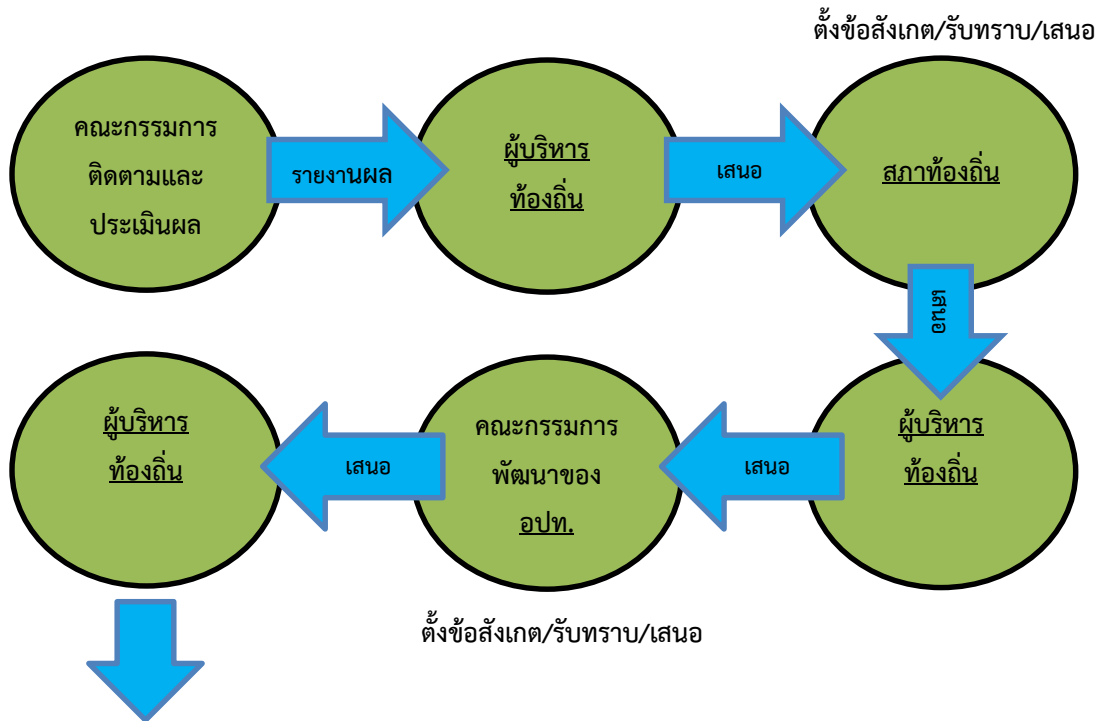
ตั้งข้อสังเกต/รับทราบ/เสนอ

คณะกรรมการติดตามและประเมินผล

รายงานผล

ผู้บริหารท้องถิ่น

เสนอ

สภาท้องถิ่น

เสนอ

ผู้บริหารท้องถิ่น

เสนอ

คณะกรรมการพัฒนาของ อปท.

เสนอ

ผู้บริหารท้องถิ่น

ตั้งข้อสังเกต/รับทราบ/เสนอ